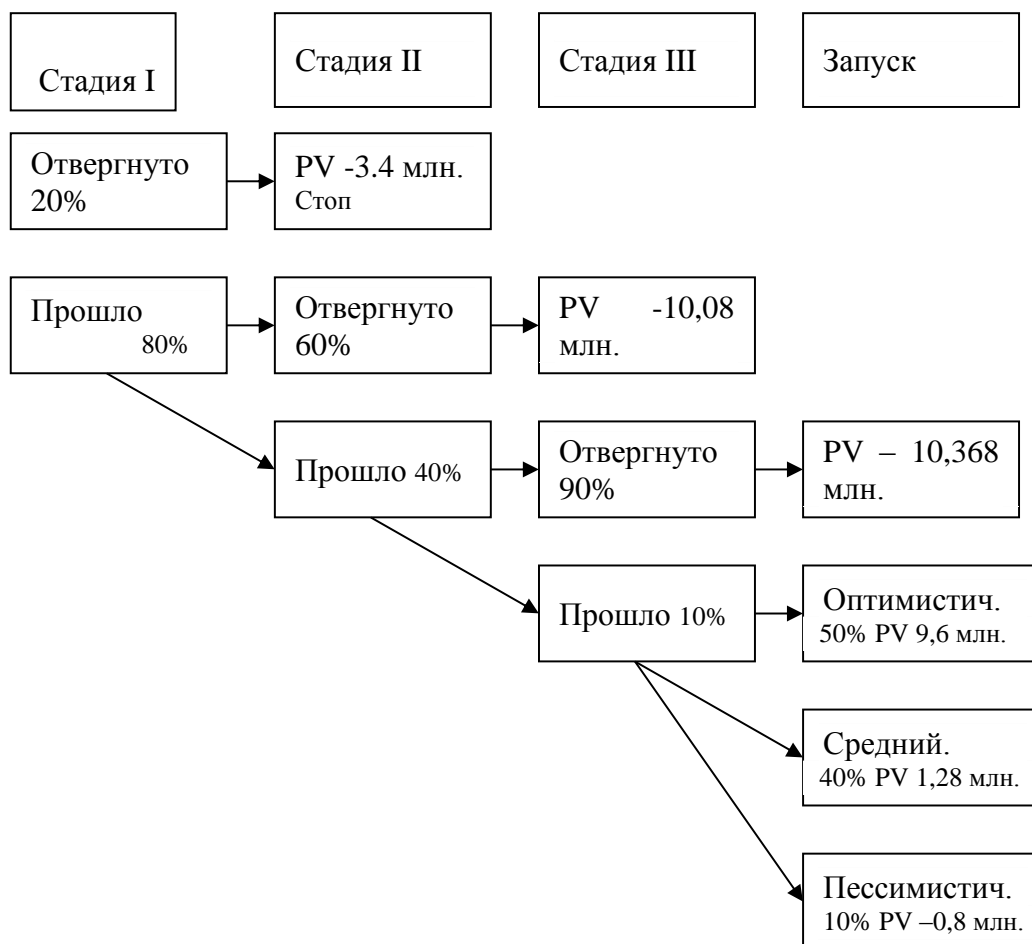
Стадия I

Стадия II

Стадия III

Запуск

Отвергнуто 20%

PV -3.4 млн. Стоп

Прошло 80%

Отвергнуто 60%

PV -10,08 млн.

Прошло 40%

Отвергнуто 90%

PV – 10,368 млн.

Прошло 10%

Оптимистич. 50% PV 9,6 млн.

Средний. 40% PV 1,28 млн.

Пессимистич. 10% PV –0,8 млн.